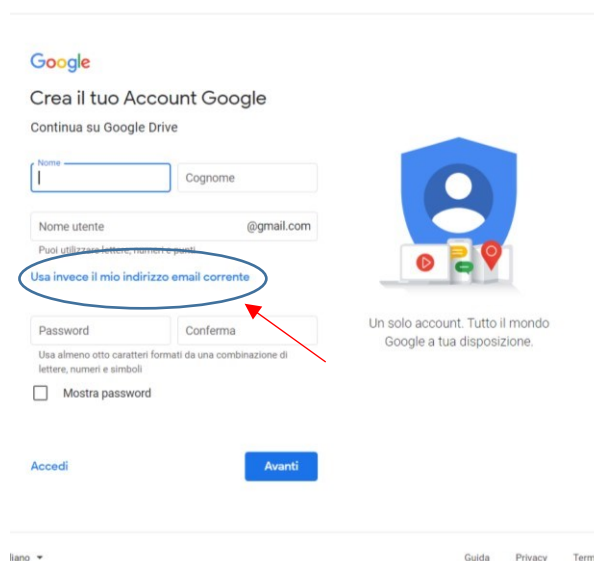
Google

Crea il tuo Account Google

Continua su Google Drive

Nome

Cognome

Nome utente

@gmail.com

Puoi utilizzare lettere, numeri e punti

Usa invece il mio indirizzo email corrente

Password

Conferma

Usa almeno otto caratteri formati da una combinazione di lettere, numeri e simboli

Mostra password

Accedi

Avanti

Un solo account. Tutto il mondo Google a tua disposizione.

liano ▾

Guida

Privacy

Term